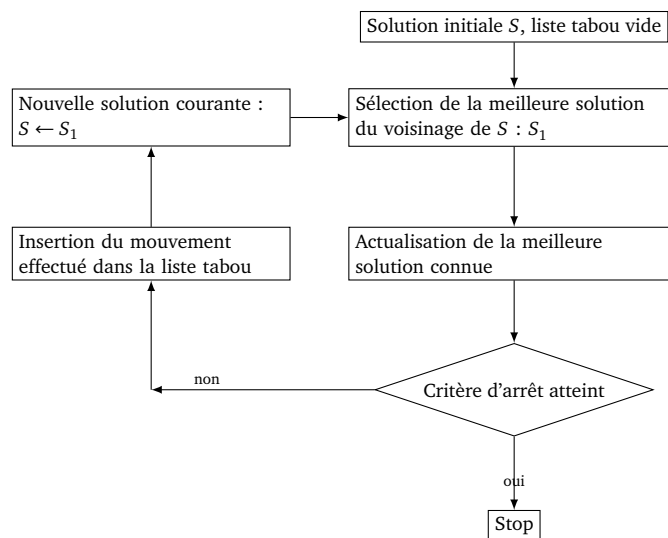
Solution initiale $S$, liste tabou vide

Nouvelle solution courante : $S \leftarrow S_1$

Sélection de la meilleure solution du voisinage de $S$ : $S_1$

Insertion du mouvement effectué dans la liste tabou

Actualisation de la meilleure solution connue

non

Critère d'arrêt atteint

oui

Stop